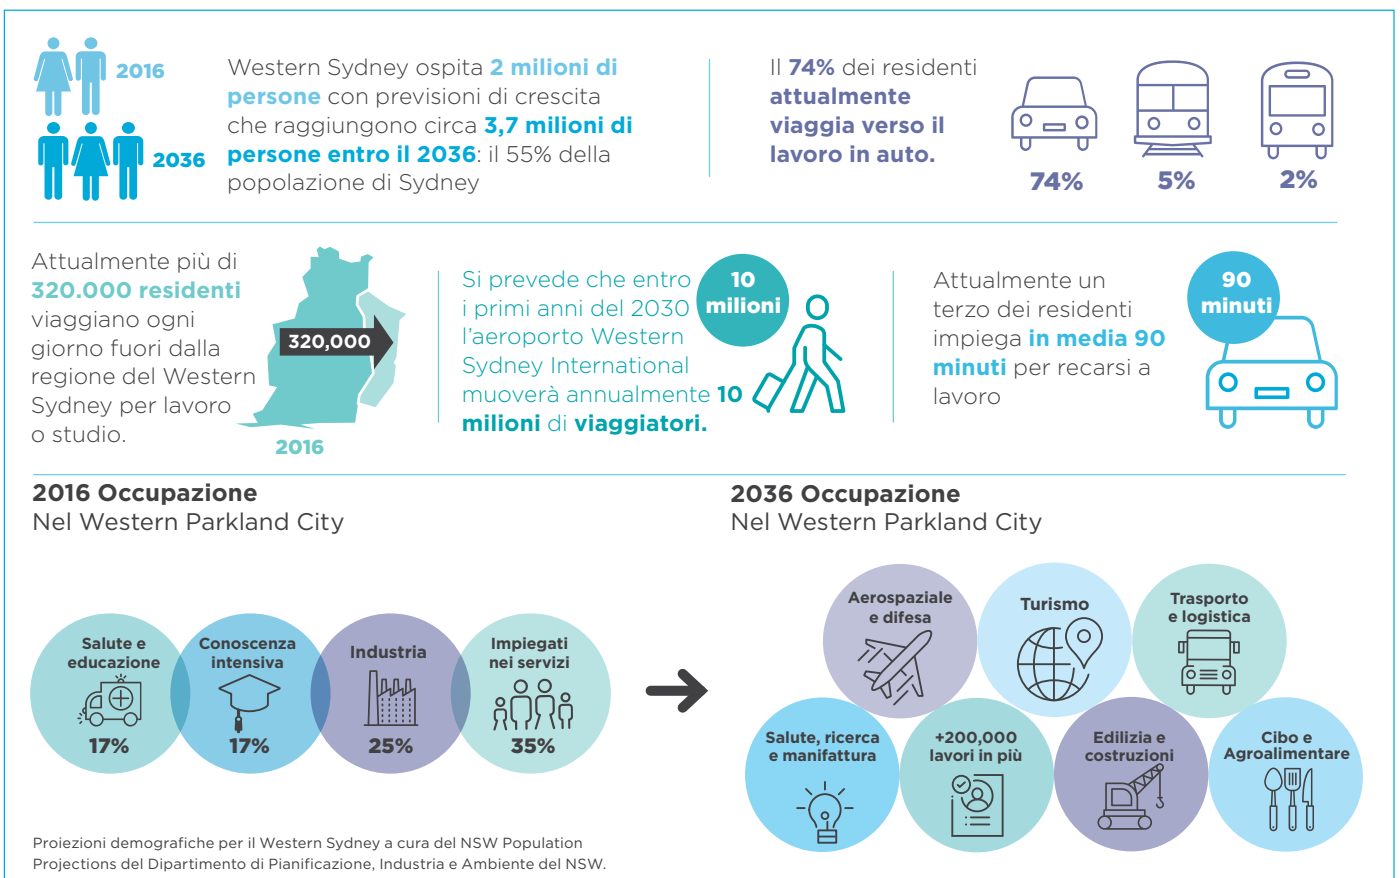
2016

2036

Western Sydney ospita 2 milioni di persone con previsioni di crescita che raggiungono circa 3,7 milioni di persone entro il 2036: il 55% della popolazione di Sydney

Il 74% dei residenti attualmente viaggia verso il lavoro in auto.

74%

5%

2%

Attualmente più di 320.000 residenti viaggiano ogni giorno fuori dalla regione del Western Sydney per lavoro o studio.

320,000

2016

Si prevede che entro i primi anni del 2030 l'aeroporto Western Sydney International muoverà annualmente 10 milioni di viaggiatori.

10 milioni

Attualmente un terzo dei residenti impiega in media 90 minuti per recarsi a lavoro

90 minuti

2016 Occupazione
Nel Western Parkland City

Salute e educazione
17%

Conoscenza intensiva
17%

Industria
25%

Impiegati nei servizi
35%

2036 Occupazione
Nel Western Parkland City

Aerospaziale e difesa

Turismo

Trasporto e logistica

Salute, ricerca e manifattura

+200,000 lavori in più

Edilizia e costruzioni

Cibo e Agroalimentare

Proiezioni demografiche per il Western Sydney a cura del NSW Population Projections del Dipartimento di Pianificazione, Industria e Ambiente del NSW.